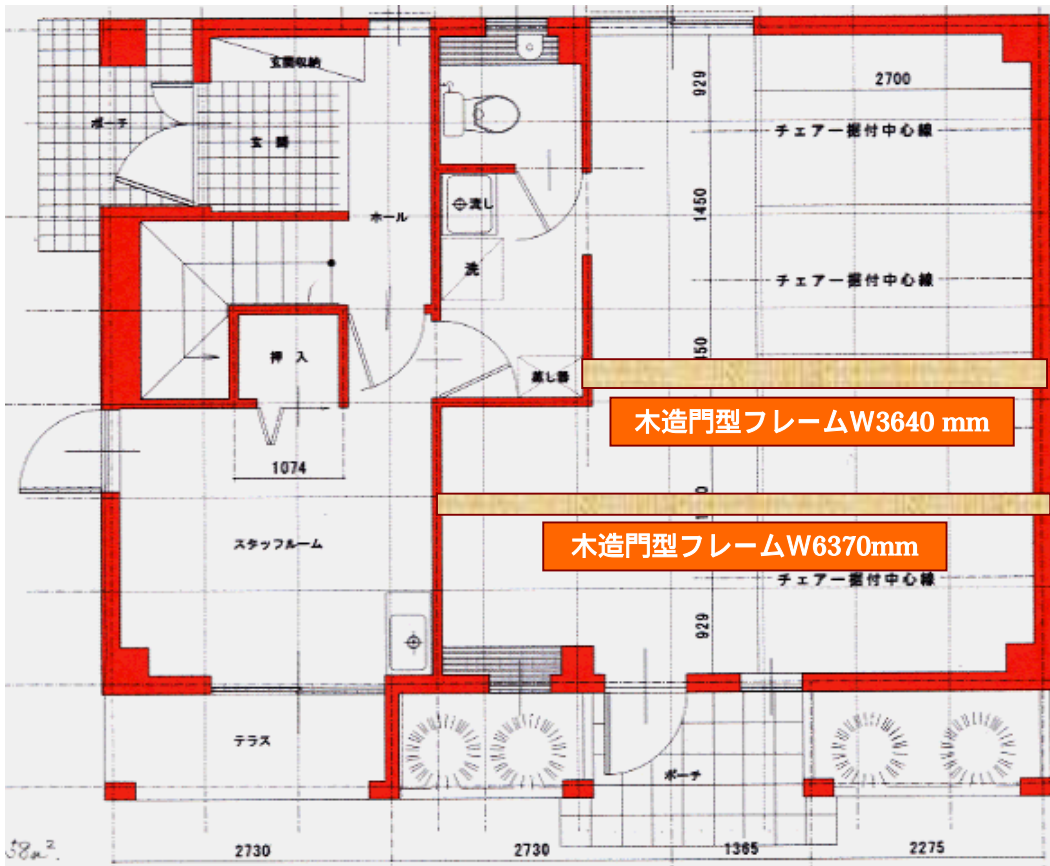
玄関収納

ポーチ

玄関

ホール

流し

洗

押入

1074

スタッフルーム

テラス

蒸し器

929

2700

チェアー据付中心線

1450

チェアー据付中心線

木造門型フレームW3640 mm

木造門型フレームW6370mm

チェアー据付中心線

929

ポーチ

58㎡.

2730

2730

1365

2275